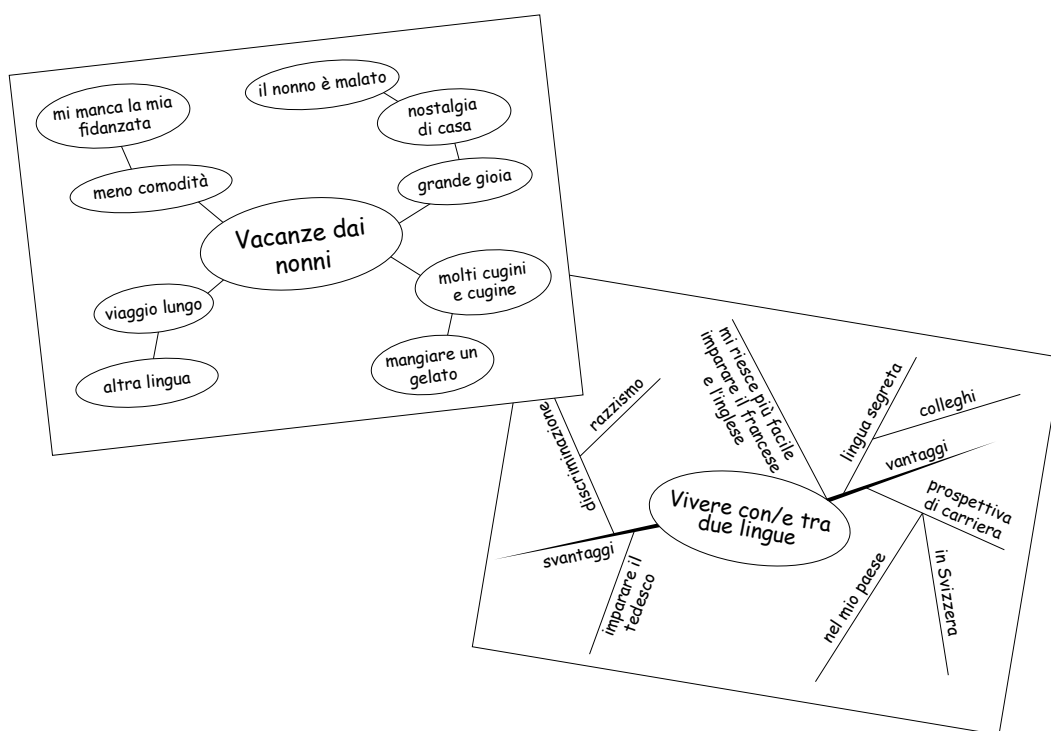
Vacanze dai nonni

mi manca la mia fidanzata

il nonno è malato

nostalgia di casa

meno comodità

grande gioia

molti cugini e cugine

viaggio lungo

mangiare un gelato

altra lingua

Vivere con/e tra due lingue

svantaggi

discriminazione

razzismo

imparare il tedesco

mi riesce più facile imparare il francese e l'inglese

lingua segreta

colleghi

vantaggi

prospettiva di carriera

in Svizzera

nel mio paese